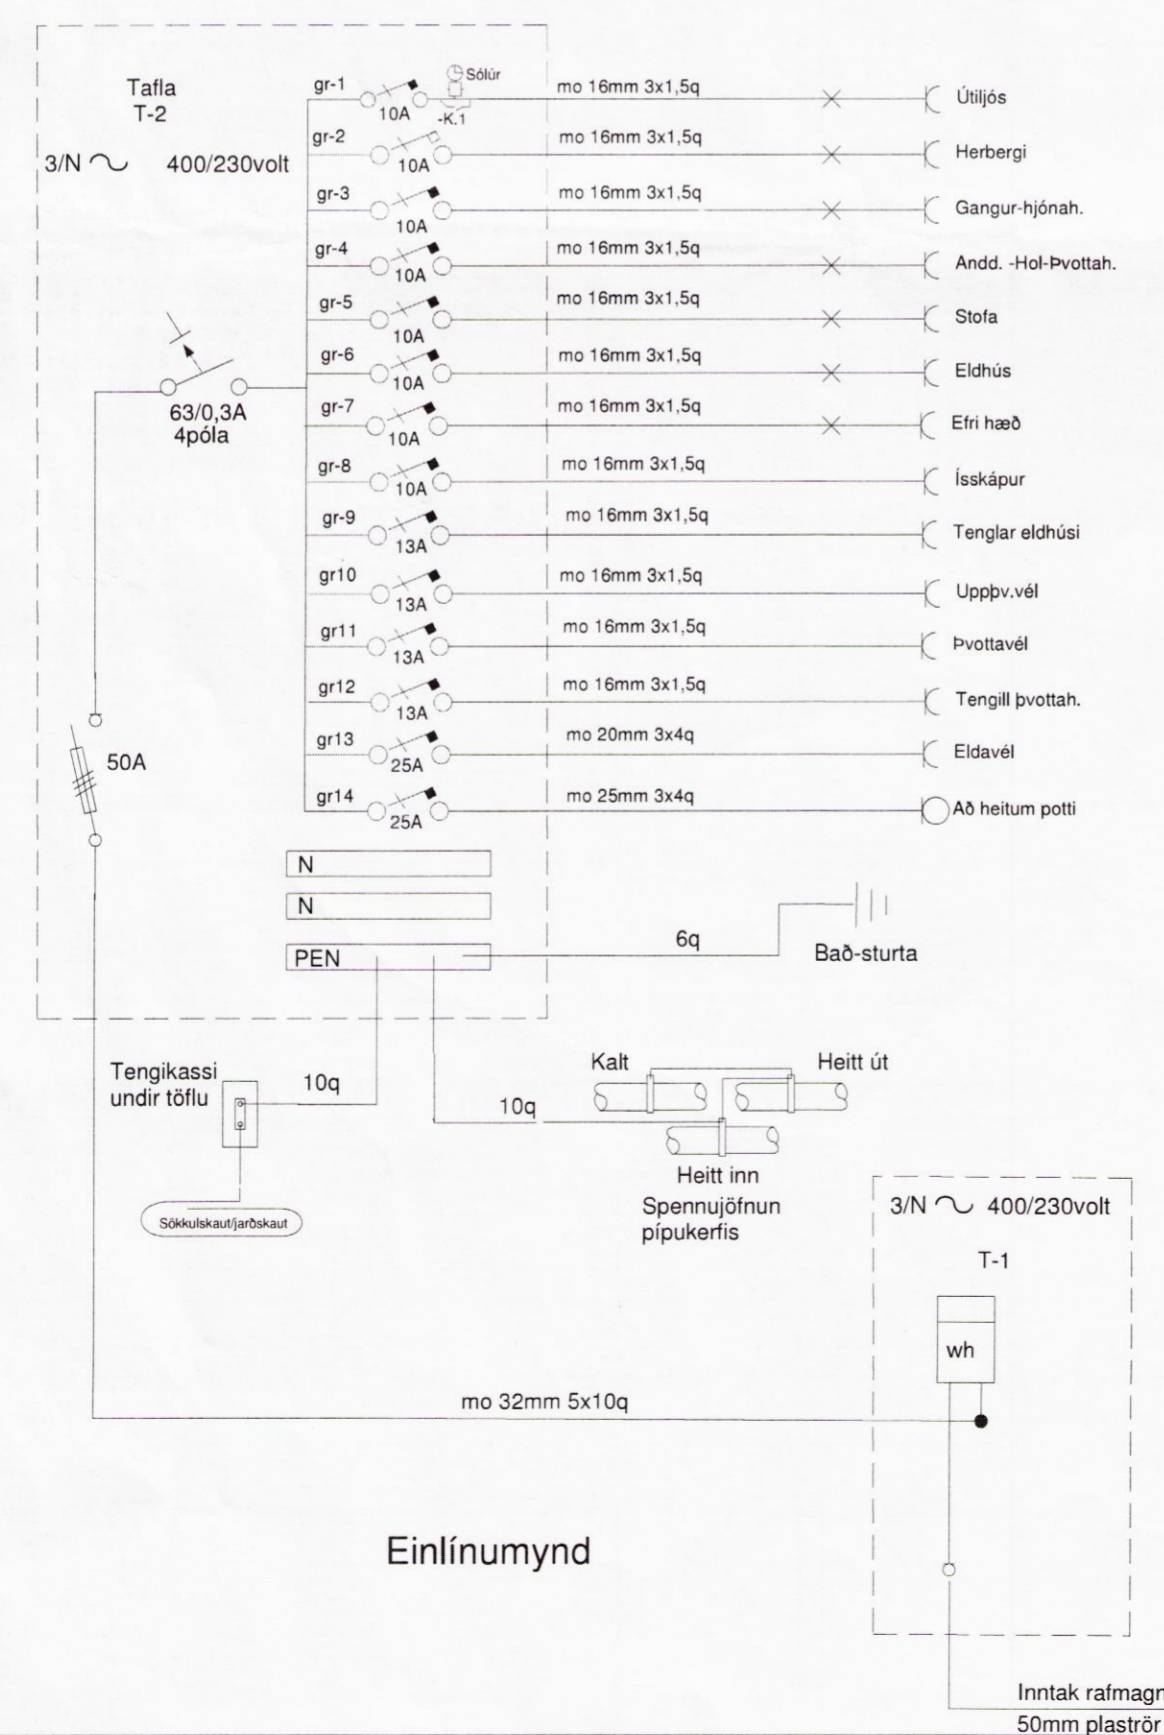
Tafla
T-2

3/N ∿ 400/230volt

gr-1 10A Sólúr -K.1 mo 16mm 3x1,5q Útiljós
gr-2 10A mo 16mm 3x1,5q Herbergi
gr-3 10A mo 16mm 3x1,5q Gangur-hjónah.
gr-4 10A mo 16mm 3x1,5q Andd. -Hol-Þvottah.
gr-5 10A mo 16mm 3x1,5q Stofa
gr-6 10A mo 16mm 3x1,5q Eldhús
gr-7 10A mo 16mm 3x1,5q Efri hæð
gr-8 10A mo 16mm 3x1,5q Ísskápur
gr-9 13A mo 16mm 3x1,5q Tenglar eldhúsi
gr10 13A mo 16mm 3x1,5q Uppþv.vél
gr11 13A mo 16mm 3x1,5q Þvottavél
gr12 13A mo 16mm 3x1,5q Tengill þvottah.
gr13 25A mo 20mm 3x4q Eldavél
gr14 25A mo 25mm 3x4q Að heitum potti

63/0,3A
4póla

50A

N
N
PEN

6q
Bað-sturta

Tengikassi
undir töflu
10q
Sökkulskaut/jarðskaut

Kalt
Heitt út
10q
Heitt inn
Spennujöfnun
pípukerfis

3/N ∿ 400/230volt
T-1
wh

mo 32mm 5x10q

Einlínumynd

Inntak rafmagn
50mm plaströr